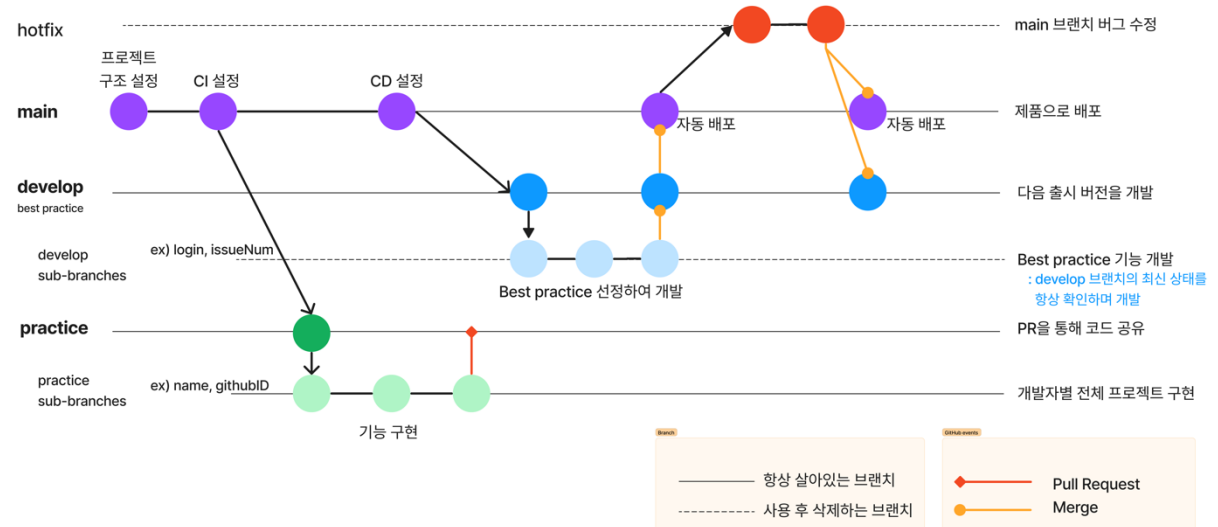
hotfix

프로젝트 구조 설정

CI 설정

CD 설정

main 브랜치 버그 수정

main

자동 배포

자동 배포

제품으로 배포

develop
best practice

다음 출시 버전을 개발

develop
sub-branches

ex) login, issueNum

Best practice 기능 개발
: develop 브랜치의 최신 상태를 항상 확인하며 개발

Best practice 선정하여 개발

practice

PR을 통해 코드 공유

practice
sub-branches

ex) name, githubID

개발자별 전체 프로젝트 구현

기능 구현

Branch

항상 살아있는 브랜치

사용 후 삭제하는 브랜치

GitHub events

Pull Request

Merge